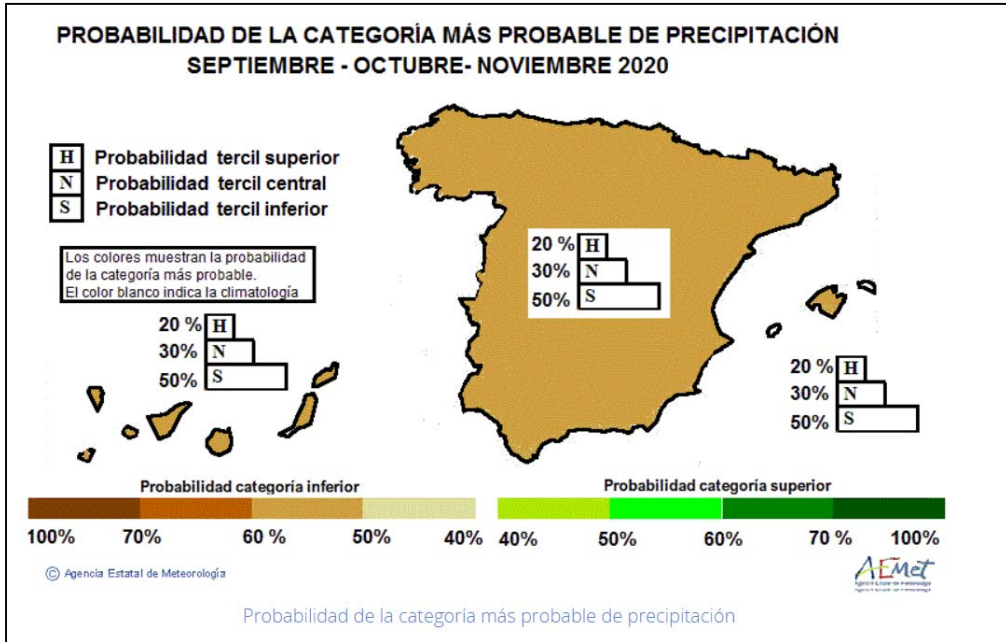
PROBABILIDAD DE LA CATEGORÍA MÁS PROBABLE DE PRECIPITACIÓN
SEPTIEMBRE - OCTUBRE- NOVIEMBRE 2020

H Probabilidad tercil superior
N Probabilidad tercil central
S Probabilidad tercil inferior

Los colores muestran la probabilidad de la categoría más probable.
El color blanco indica la climatología

20 % H
30 % N
50 % S

20 % H
30 % N
50 % S

20 % H
30 % N
50 % S

Probabilidad categoria inferior
100% 70% 60 % 50% 40%

Probabilidad categoria superior
40% 50% 60% 70 % 100%

© Agencia Estatal de Meteorología

AEMet
Agencia Estatal de Meteorología

Probabilidad de la categoría más probable de precipitación